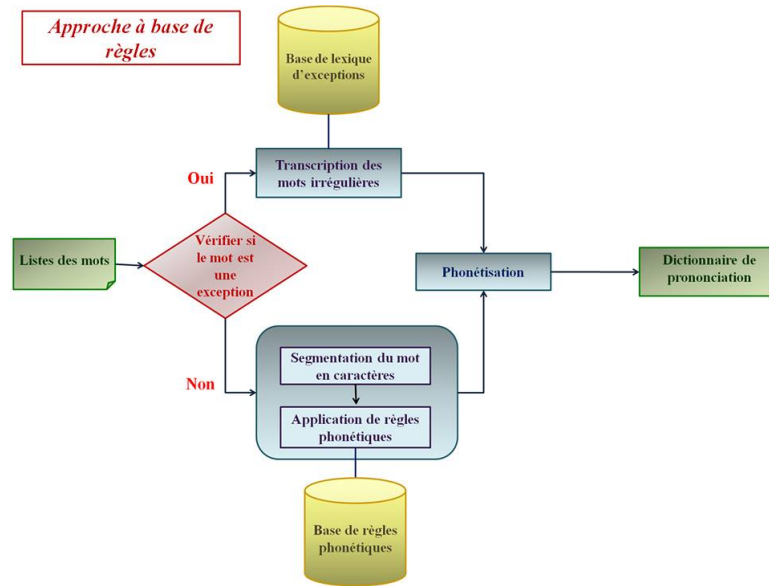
Approche à base de règles

Base de lexique d'exceptions

Transcription des mots irrégulières

Oui

Listes des mots

Vérifier si le mot est une exception

Phonétisation

Dictionnaire de prononciation

Non

Segmentation du mot en caractères

Application de règles phonétiques

Base de règles phonétiques